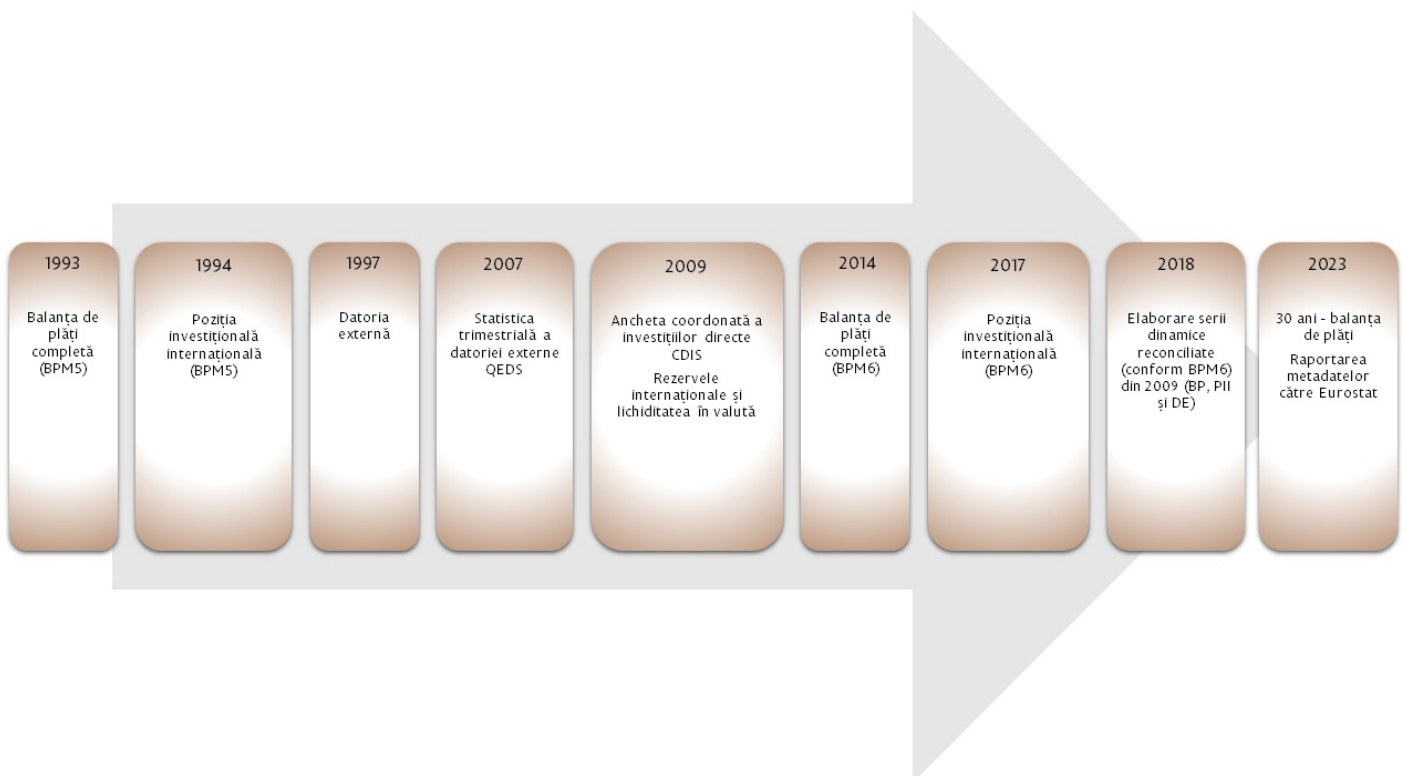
1993

Balanța de plăți completă (BPM5)

1994

Poziția investițională internațională (BPM5)

1997

Datoria externă

2007

Statistica trimestrială a datoriei externe QEDS

2009

Ancheta coordonată a investițiilor directe CDIS

Rezervele internaționale și lichiditatea în valută

2014

Balanța de plăți completă (BPM6)

2017

Poziția investițională internațională (BPM6)

2018

Elaborare serii dinamice reconciliate (conform BPM6) din 2009 (BP, PII și DE)

2023

30 ani - balanța de plăți

Raportarea metadatelor către Eurostat